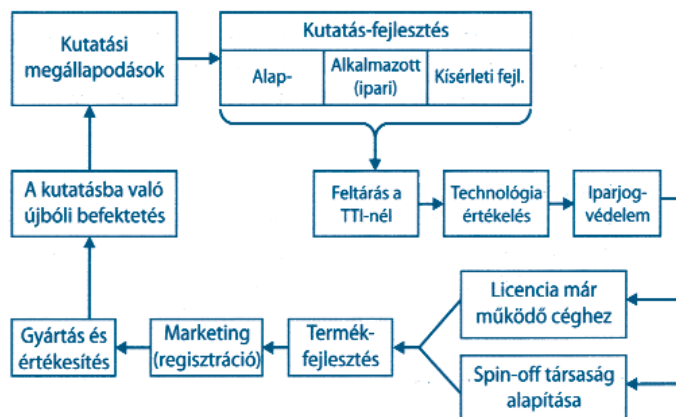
Kutatási megállapodások

Kutatás-fejlesztés

Alap-

Alkalmazott (ipari)

Kísérleti fejl.

Feltárás a TTI-nél

Technológia értékelés

Iparjog-védelem

A kutatásba való újbóli befektetés

Licencia már működő céghez

Spin-off társaság alapítása

Termék-fejlesztés

Marketing (regisztráció)

Gyártás és értékesítés